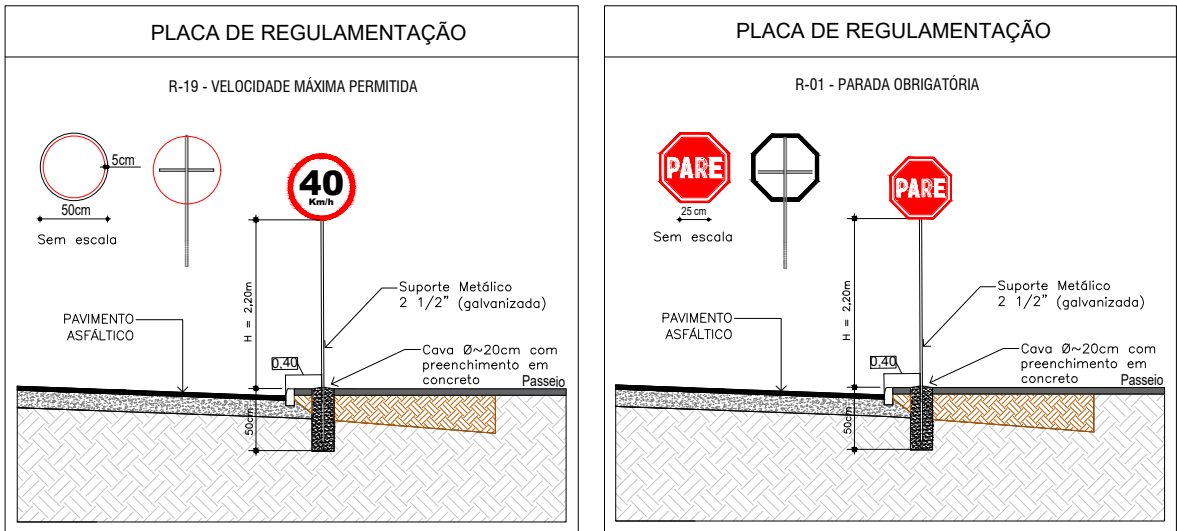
PLACA DE REGULAMENTAÇÃO

R-19 - VELOCIDADE MÁXIMA PERMITIDA

5cm

50cm

Sem escala

40
Km/h

H = 2,20m

PAVIMENTO ASFÁLTICO

Suporte Metálico 2 1/2" (galvanizada)

0,40

Cava Ø~20cm com preenchimento em concreto

Passeio

50cm

PLACA DE REGULAMENTAÇÃO

R-01 - PARADA OBRIGATÓRIA

PARE

25 cm

Sem escala

PARE

H = 2,20m

PAVIMENTO ASFÁLTICO

Suporte Metálico 2 1/2" (galvanizada)

0,40

Cava Ø~20cm com preenchimento em concreto

Passeio

50cm